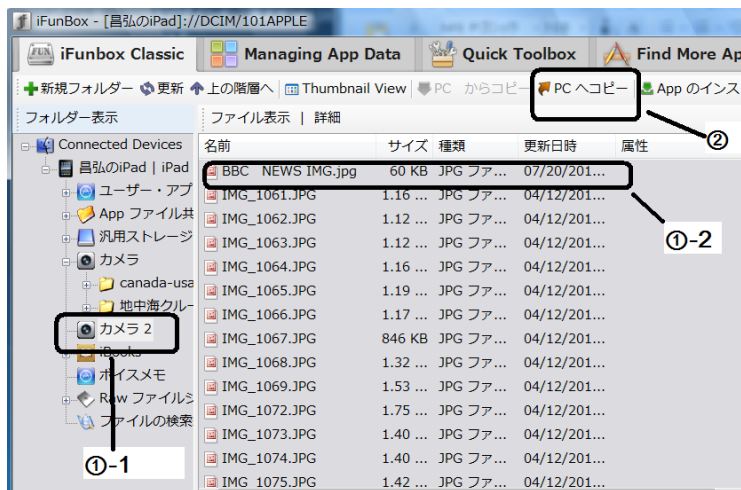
iFunBox - [昌弘のiPad]://DCIM/101APPLE

iFunbox Classic | Managing App Data | Quick Toolbox | Find More Ap

新規フォルダー 更新 上の階層へ Thumbnail View PC からコピー PC へコピー App のインス

フォルダー表示

Connected Devices
昌弘のiPad | iPad
ユーザー・アプ
App ファイル共
汎用ストレージ
カメラ
canada-usa
地中海クルー
カメラ 2
iBooks
ボイスメモ
Raw ファイルシ
ファイルの検索

ファイル表示 | 詳細

| 名前 | サイズ | 種類 | 更新日時 | 属性 |
|---|---|---|---|---|
| BBC NEWS IMG.jpg | 60 KB | JPG ファ... | 07/20/201... | |
| IMG_1061.JPG | 1.16 ... | JPG ファ... | 04/12/201... | |
| IMG_1062.JPG | 1.12 ... | JPG ファ... | 04/12/201... | |
| IMG_1063.JPG | 1.12 ... | JPG ファ... | 04/12/201... | |
| IMG_1064.JPG | 1.16 ... | JPG ファ... | 04/12/201... | |
| IMG_1065.JPG | 1.19 ... | JPG ファ... | 04/12/201... | |
| IMG_1066.JPG | 1.17 ... | JPG ファ... | 04/12/201... | |
| IMG_1067.JPG | 846 KB | JPG ファ... | 04/12/201... | |
| IMG_1068.JPG | 1.32 ... | JPG ファ... | 04/12/201... | |
| IMG_1069.JPG | 1.53 ... | JPG ファ... | 04/12/201... | |
| IMG_1072.JPG | 1.75 ... | JPG ファ... | 04/12/201... | |
| IMG_1073.JPG | 1.40 ... | JPG ファ... | 04/12/201... | |
| IMG_1074.JPG | 1.40 ... | JPG ファ... | 04/12/201... | |
| IMG_1075.JPG | 1.42 ... | JPG ファ... | 04/12/201... | |

②
①-2
①-1